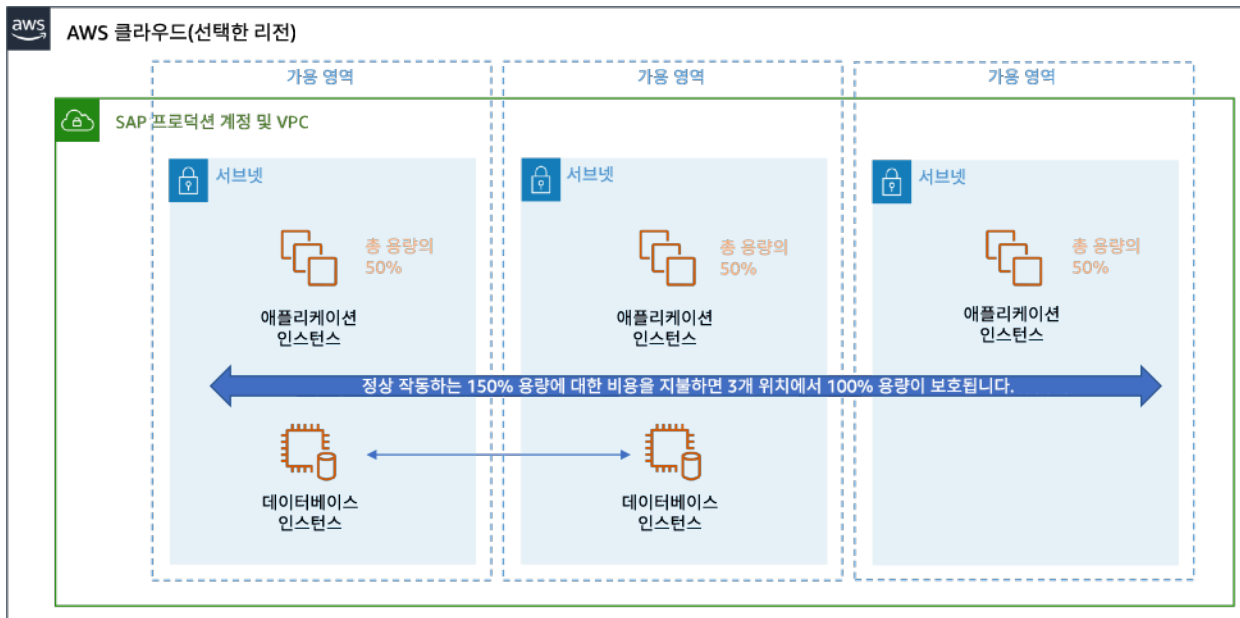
aws

AWS 클라우드(선택한 리전)

가용 영역

가용 영역

가용 영역

SAP 프로덕션 계정 및 VPC

서브넷

총 용량의 50%

애플리케이션 인스턴스

데이터베이스 인스턴스

서브넷

총 용량의 50%

애플리케이션 인스턴스

데이터베이스 인스턴스

서브넷

총 용량의 50%

애플리케이션 인스턴스

정상 작동하는 150% 용량에 대한 비용을 지불하면 3개 위치에서 100% 용량이 보호됩니다.